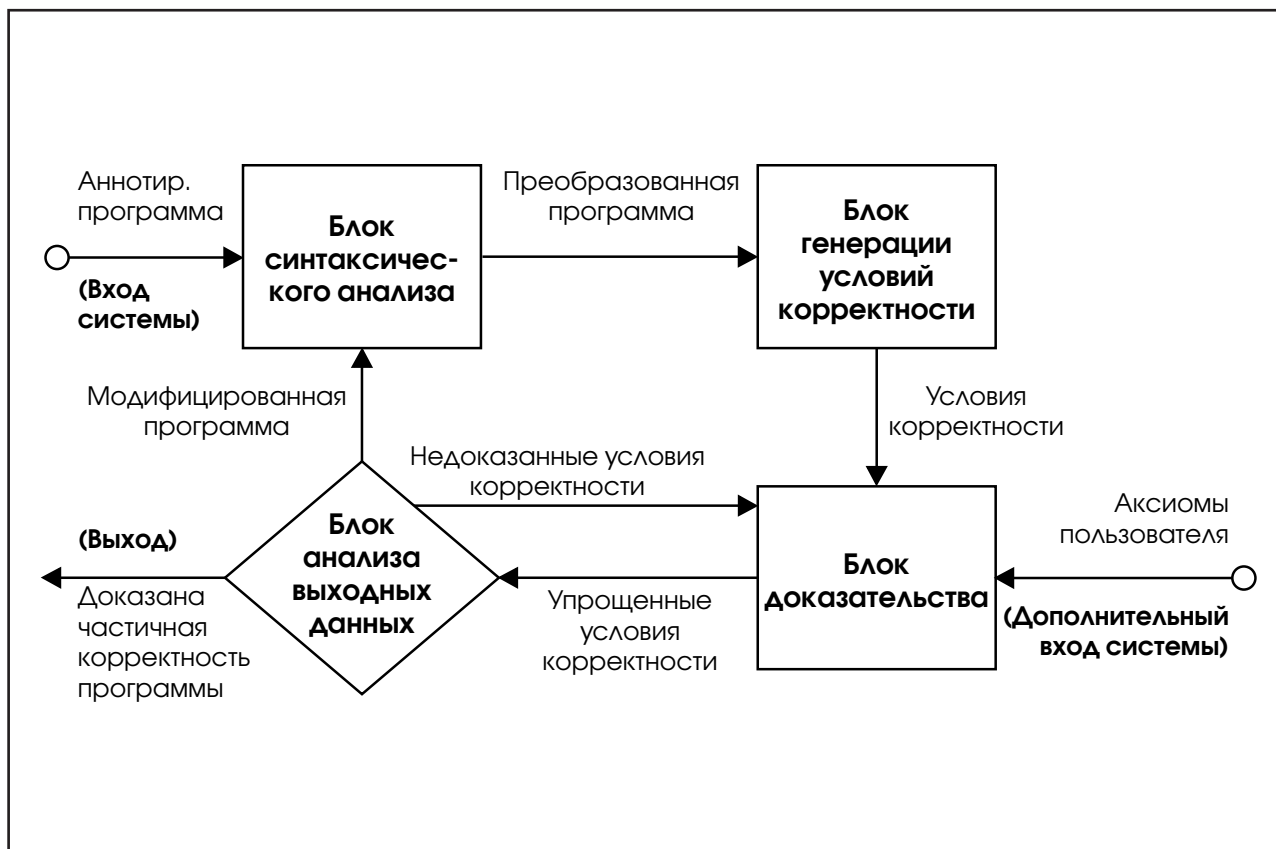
Аннотир. программа

(Вход системы)

Блок синтаксического анализа

Преобразованная программа

Блок генерации условий корректности

Модифицированная программа

Условия корректности

Недоказанные условия корректности

Аксиомы пользователя

(Выход)

Блок анализа выходных данных

Блок доказательства

Доказана частичная корректность программы

Упрощенные условия корректности

(Дополнительный вход системы)